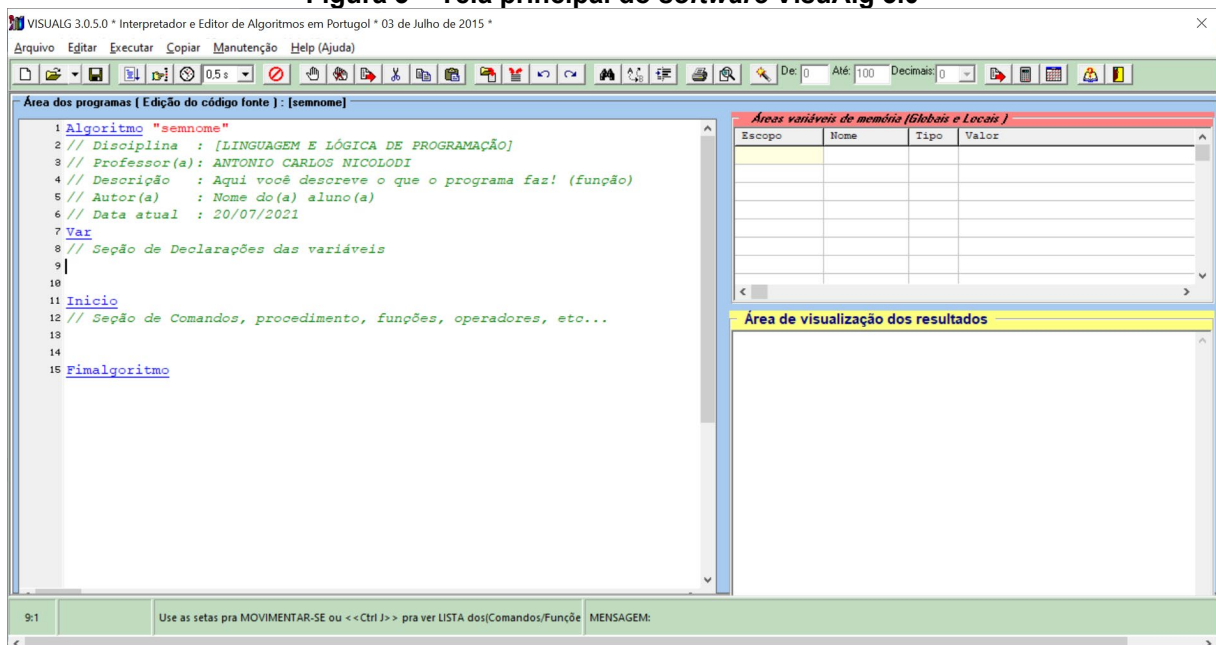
Figura 3 – Tela principal do software VisuAlg 3.0

VISUALG 3.0.5.0 * Interpretador e Editor de Algoritmos em Portugol * 03 de Julho de 2015 *

Arquivo Editar Executar Copiar Manutenção Help (Ajuda)

0.5 s De: 0 Até: 100 Decimais: 0

Área dos programas ( Edição do código fonte ) : [semnome]

1 Algoritmo "semnome"
2 // Disciplina : [LINGUAGEM E LÓGICA DE PROGRAMAÇÃO]
3 // Professor(a): ANTONIO CARLOS NICOLODI
4 // Descrição : Aqui você descreve o que o programa faz! (função)
5 // Autor(a) : Nome do(a) aluno(a)
6 // Data atual : 20/07/2021
7 Var
8 // Seção de Declarações das variáveis
9
10
11 Inicio
12 // Seção de Comandos, procedimento, funções, operadores, etc...
13
14
15 Fimalgoritmo

Áreas variáveis de memória (Globais e Locais)

| Escopo | Nome | Tipo | Valor |
|---|---|---|---|

Área de visualização dos resultados

9:1 | Use as setas pra MOVIMENTAR-SE ou <<Ctrl J>> pra ver LISTA dos(Comandos/Funçõe | MENSAGEM: